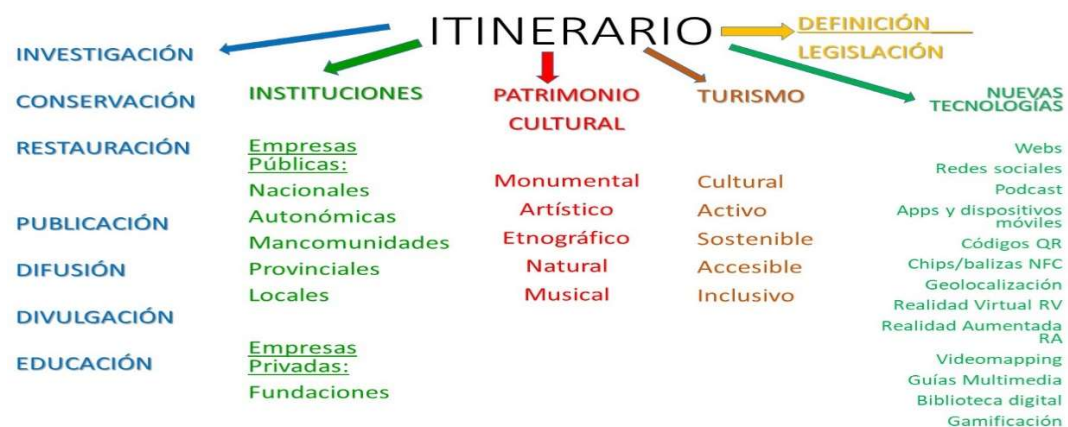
ITINERARIO

DEFINICIÓN

LEGISLACIÓN

INVESTIGACIÓN

CONSERVACIÓN

RESTAURACIÓN

PUBLICACIÓN

DIFUSIÓN

DIVULGACIÓN

EDUCACIÓN

INSTITUCIONES

Empresas Públicas:
Nacionales
Autonómicas
Mancomunidades
Provinciales
Locales

Empresas Privadas:
Fundaciones

PATRIMONIO CULTURAL

Monumental
Artístico
Etnográfico
Natural
Musical

TURISMO

Cultural
Activo
Sostenible
Accesible
Inclusivo

NUEVAS TECNOLOGÍAS

Webs
Redes sociales
Podcast
Apps y dispositivos móviles
Códigos QR
Chips/balizas NFC
Geolocalización
Realidad Virtual RV
Realidad Aumentada RA
Videomapping
Guías Multimedia
Biblioteca digital
Gamificación